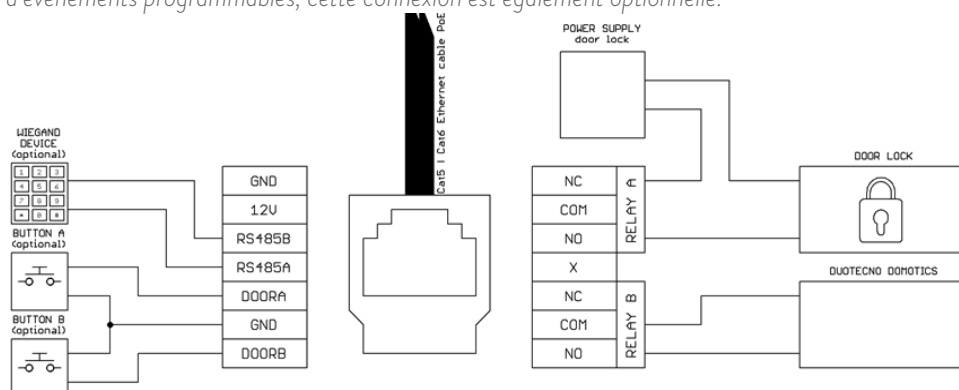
d'événements programmables, cette connexion est également optionnelle.

Cat5 | Cat6 Ethernet cable PoE

POWER SUPPLY
door lock

WIEGAND
DEVICE
(optional)

1 2 3
4 5 6
7 8 9
* 0 #

BUTTON A
(optional)

BUTTON B
(optional)

| GND |
|---|
| 12V |
| RS485B |
| RS485A |
| DOORA |
| GND |
| DOORB |

| NC | RELAY A |
|---|---|
| COM | RELAY A |
| NO | RELAY A |
| X | |
| NC | RELAY B |
| COM | RELAY B |
| NO | RELAY B |

DOOR LOCK

DUOTECNO DOMOTICS